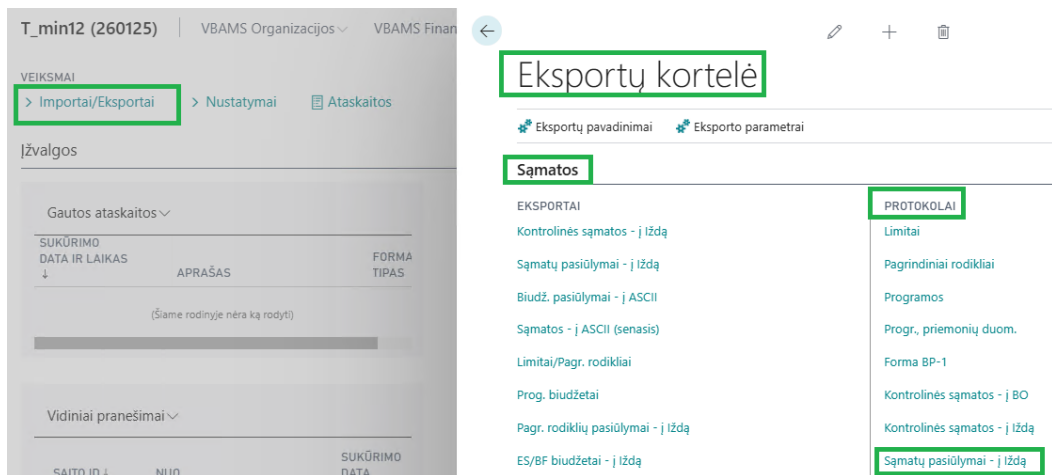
T_min12 (260125) | VBAMS Organizacijos ∨ VBAMS Finan

VEIKSMAI
> Importai/Eksportai > Nustatymai Ataskaitos

Įžvalgos

Gautos ataskaitos ∨

| SUKŪRIMO DATA IR LAIKAS ↓ | APRAŠAS | FORMA TIPAS |
|---|---|---|

(Šiame rodinyje nėra ką rodyti)

Vidiniai pranešimai ∨

SAITO ID ↓ NUO SUKŪRIMO DATA

Eksportų kortelė

Eksportų pavadinimai Eksporto parametrai

Sąmatos

| EKSPORTAI | PROTOKOLAI |
|---|---|
| Kontrolinės sąmatos - į Iždą | Limitai |
| Sąmatų pasiūlymai - į Iždą | Pagrindiniai rodikliai |
| Biudž. pasiūlymai - į ASCII | Programos |
| Sąmatos - į ASCII (senasis) | Progr., priemonių duom. |
| Limitai/Pagr. rodikliai | Forma BP-1 |
| Prog. biudžetai | Kontrolinės sąmatos - į BO |
| Pagr. rodiklių pasiūlymai - į Iždą | Kontrolinės sąmatos - į Iždą |
| ES/BF biudžetai - į Iždą | Sąmatų pasiūlymai - į Iždą |